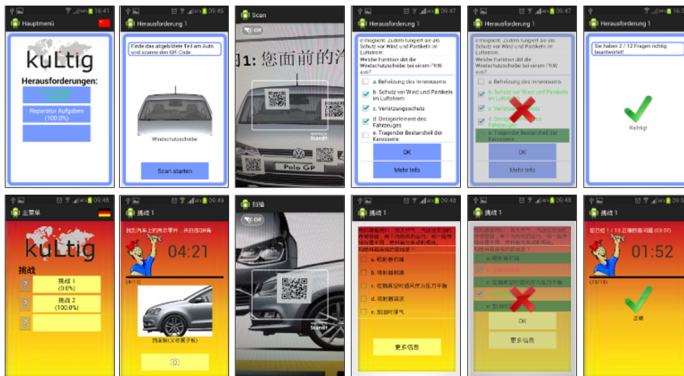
Hauptmenü
kuLtig
Herausforderungen:
Reparatur Aufgaben (100.0%)

Herausforderung 1
Finde das abgebildete Teil am Auto und scanne den QR Code
Windschutzscheibe
Scan starten

Scan
OFF
1: 您面前的汽
Polo GP

Herausforderung 1
Weiche Funktion übt die Windschutzscheibe bei einem PKW aus?
a. Beheizung des Innenraums
b. Schutz vor Wind und Partikeln im Luftstrom
c. Verletzungsschutz
d. Designelement des Fahrzeuges
e. Tragender Bestandteil der Karosserie
OK
Mehr Info

Herausforderung 1
a. Beheizung des Innenraums
b. Schutz vor Wind und Partikeln im Luftstrom
c. Verletzungsschutz
d. Designelement des Fahrzeuges
e. Tragender Bestandteil der Karosserie
OK
Mehr Info

Herausforderung 1
Sie haben 2 / 12 Fragen richtig beantwortet!
Richtig!

主菜单
kuLtig
挑战
挑战 1 (0.0%)
挑战 2 (100.0%)

挑战 1
04:21
挡风玻璃

扫描
OFF

挑战 1
a. 暖和身的
b. 明和前碰撞
c. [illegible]
d. 明和翻装饰
e. 加固护汽
更多信息

挑战 1
OK
更多信息

挑战 1
01:52
正确